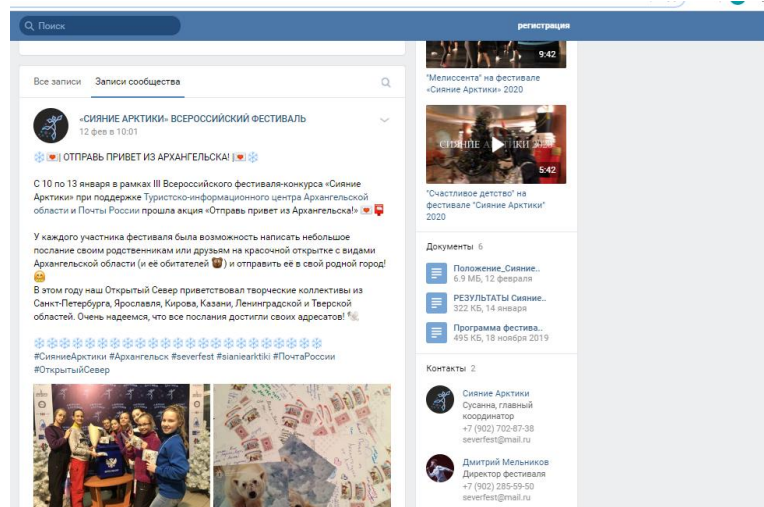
Поиск

регистрация

Все записи Записи сообщества

«СИЯНИЕ АРКТИКИ» ВСЕРОССИЙСКИЙ ФЕСТИВАЛЬ
12 фев в 10:01

ОТПРАВЬ ПРИВЕТ ИЗ АРХАНГЕЛЬСКА!

С 10 по 13 января в рамках III Всероссийского фестиваля-конкурса «Сияние Арктики» при поддержке Туристско-информационного центра Архангельской области и Почты России прошла акция «Отправь привет из Архангельска!»

У каждого участника фестиваля была возможность написать небольшое послание своим родственникам или друзьям на красочной открытке с видами Архангельской области (и её обитателей) и отправить её в свой родной город!
В этом году наш Открытый Север приветствовал творческие коллективы из Санкт-Петербурга, Ярославля, Кирова, Казани, Ленинградской и Тверской областей. Очень надеемся, что все послания достигли своих адресатов!

#СияниеАрктики #Архангельск #severfest #sianiearktiki #ПочтаРоссии #ОткрытыйСевер

9:42

"Мелиссента" на фестивале «Сияние Арктики» 2020

5:42

"Счастливое детство" на фестивале "Сияние Арктики" 2020

Документы 6

Положение_Сияние..
6.9 МБ, 12 февраля

РЕЗУЛЬТАТЫ Сияние..
322 КБ, 14 января

Программа фестива..
495 КБ, 18 ноября 2019

Контакты 2

Сияние Арктики
Сусанна, главный координатор
+7 (902) 702-87-38
severfest@mail.ru

Дмитрий Мельников
Директор фестиваля
+7 (902) 285-59-50
severfest@mail.ru